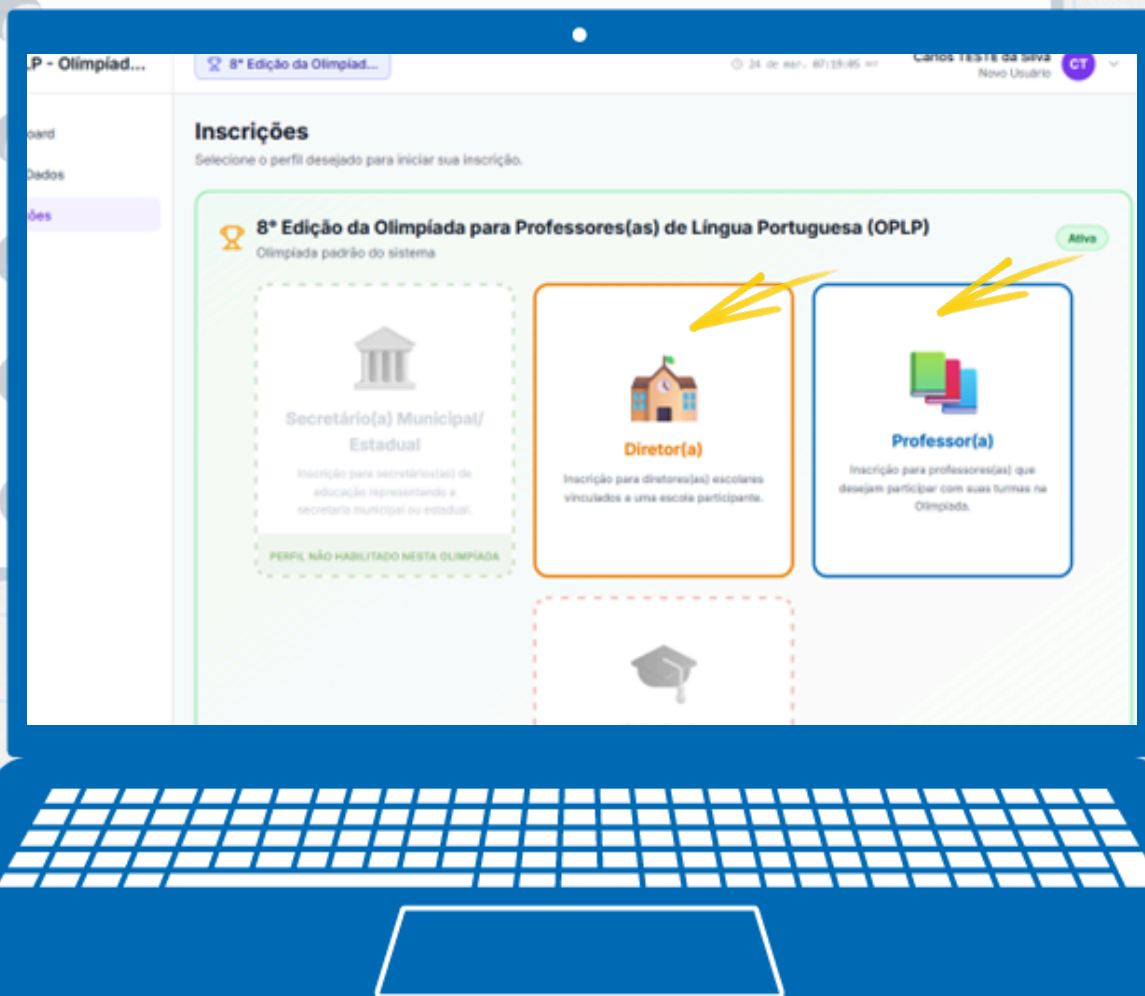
LP - Olimpíad...

8ª Edição da Olimpíad...

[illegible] 24 de mar. 07:19:05 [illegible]

Carlos TESTE da Silva
Novo Usuário
CT

oard
Dados
ões

Inscrições
Selecione o perfil desejado para iniciar sua inscrição.

8ª Edição da Olimpíada para Professores(as) de Língua Portuguesa (OPLP)
Olimpíada padrão do sistema

Ativa

Secretário(a) Municipal/ Estadual
Inscrição para secretários(as) de educação representando a secretaria municipal ou estadual.
PERFIL NÃO HABILITADO NESTA OLIMPÍADA

Diretor(a)
Inscrição para diretores(as) escolares vinculados a uma escola participante.

Professor(a)
Inscrição para professores(as) que desejam participar com suas turmas na Olimpíada.